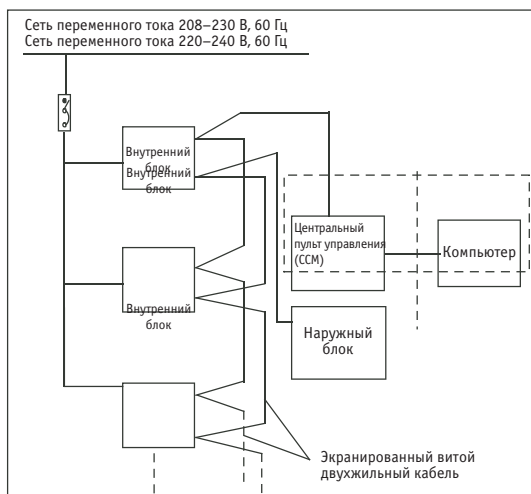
Сеть переменного тока 208–230 В, 60 Гц
Сеть переменного тока 220–240 В, 60 Гц

Внутренний блок
Внутренний блок

Центральный пульт управления (CCM)

Компьютер

Внутренний блок

Наружный блок

Экранированный витой двухжильный кабель